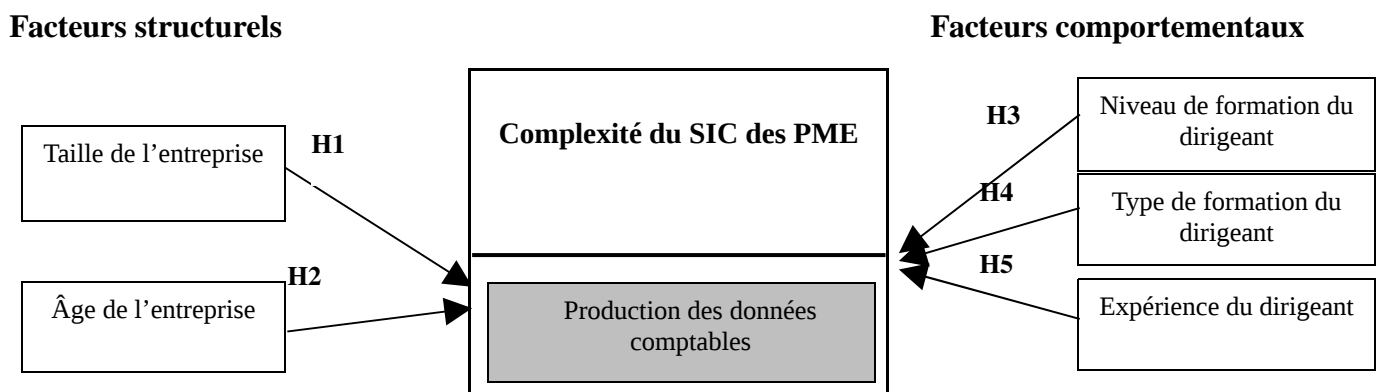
Facteurs structurels

Facteurs comportementaux

Taille de l'entreprise

H1

Âge de l'entreprise

H2

Complexité du SIC des PME

Production des données comptables

H3

Niveau de formation du dirigeant

H4

Type de formation du dirigeant

H5

Expérience du dirigeant